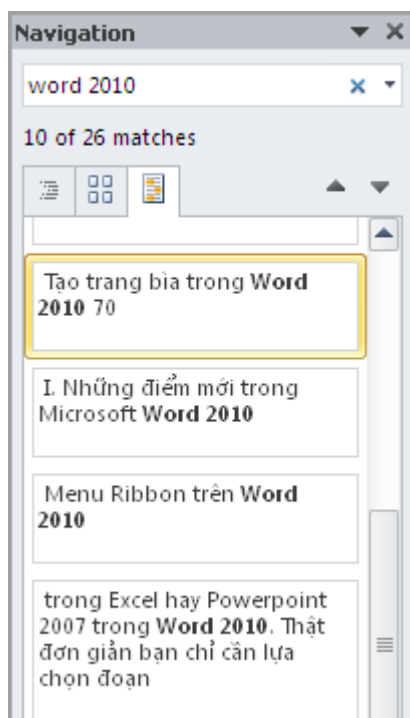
Navigation

word 2010

10 of 26 matches

Tạo trang bìa trong **Word 2010** 70

I. Những điểm mới trong Microsoft **Word 2010**

Menu Ribbon trên **Word 2010**

trong Excel hay Powerpoint 2007 trong **Word 2010**. Thật đơn giản bạn chỉ cần lựa chọn đoạn